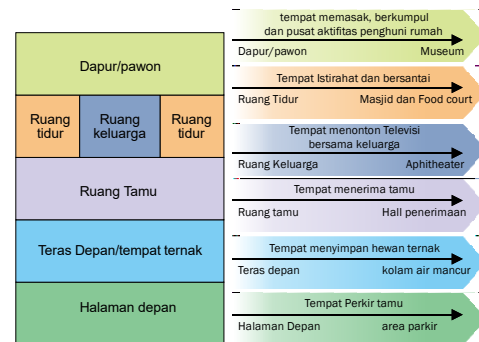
Dapur/pawon

Ruang tidur

Ruang keluarga

Ruang tidur

Ruang Tamu

Teras Depan/tempat ternak

Halaman depan

tempat memasak, berkumpul dan pusat aktifitas penghuni rumah

Dapur/pawon

Museum

Tempat Istirahat dan bersantai

Ruang Tidur

Masjid dan Food court

Tempat menonton Televisi bersama keluarga

Ruang Keluarga

Aphitheater

Tempat menerima tamu

Ruang tamu

Hall penerimaan

Tempat menyimpan hewan ternak

Teras depan

kolam air mancur

Tempat Perkir tamu

Halaman Depan

area parkir